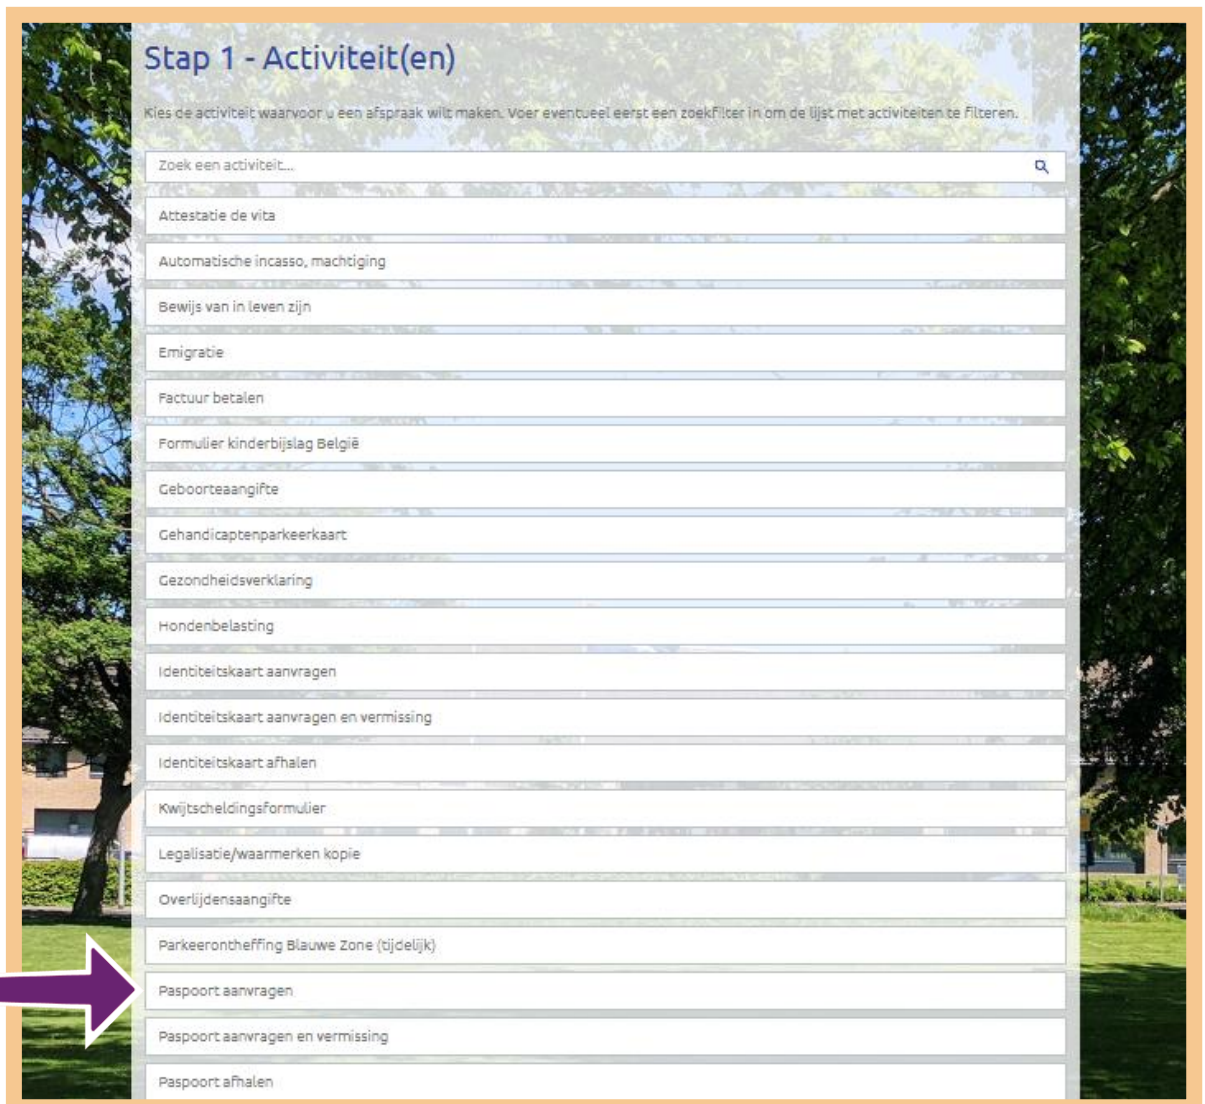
Stap 1 - Activiteit(en)

Kies de activiteit waarvoor u een afspraak wilt maken. Voer eventueel eerst een zoekfilter in om de lijst met activiteiten te filteren.

Zoek een activiteit...

Attestatie de vita

Automatische incasso, machtiging

Bewijs van in leven zijn

Emigratie

Factuur betalen

Formulier kinderbijslag België

Geboorteaangifte

Gehandicaptenparkeerkaart

Gezondheidsverklaring

Hondenbelasting

Identiteitskaart aanvragen

Identiteitskaart aanvragen en vermissing

Identiteitskaart afhalen

Kwijtscheldingsformulier

Legalisatie/waarmerken kopie

Overlijdensaangifte

Parkeerontheffing Blauwe Zone (tijdelijk)

Paspoort aanvragen

Paspoort aanvragen en vermissing

Paspoort afhalen